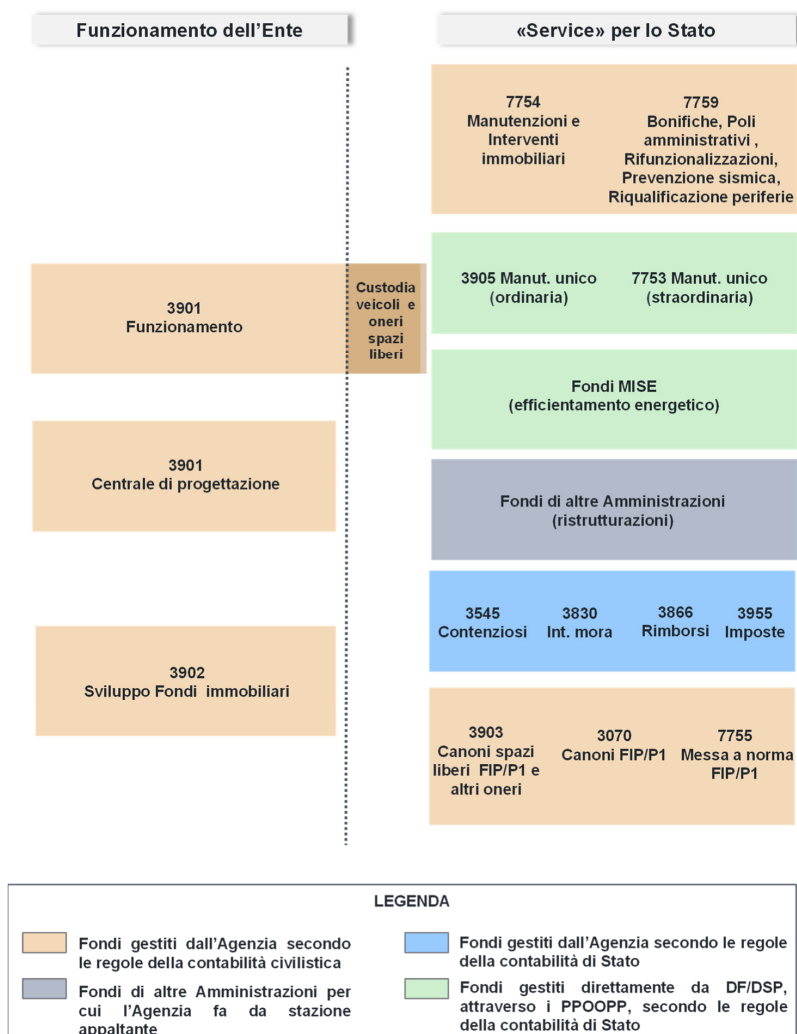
Funzionamento dell'Ente

«Service» per lo Stato

7754
Manutenzioni e Interventi immobiliari

7759
Bonifiche, Poli amministrativi , Rifunzionalizzazioni, Prevenzione sismica, Riqualificazione periferie

3901
Funzionamento

Custodia veicoli e oneri spazi liberi

3905 Manut. unico (ordinaria)

7753 Manut. unico (straordinaria)

Fondi MISE
(efficientamento energetico)

3901
Centrale di progettazione

Fondi di altre Amministrazioni
(ristrutturazioni)

3545
Contenziosi

3830
Int. mora

3866
Rimborsi

3955
Imposte

3902
Sviluppo Fondi immobiliari

3903
Canoni spazi liberi FIP/P1 e altri oneri

3070
Canoni FIP/P1

7755
Messa a norma FIP/P1

LEGENDA

Fondi gestiti dall'Agenzia secondo le regole della contabilità civilistica

Fondi gestiti dall'Agenzia secondo le regole della contabilità di Stato

Fondi di altre Amministrazioni per cui l'Agenzia fa da stazione appaltante

Fondi gestiti direttamente da DF/DSP, attraverso i PPOOPP, secondo le regole della contabilità di Stato